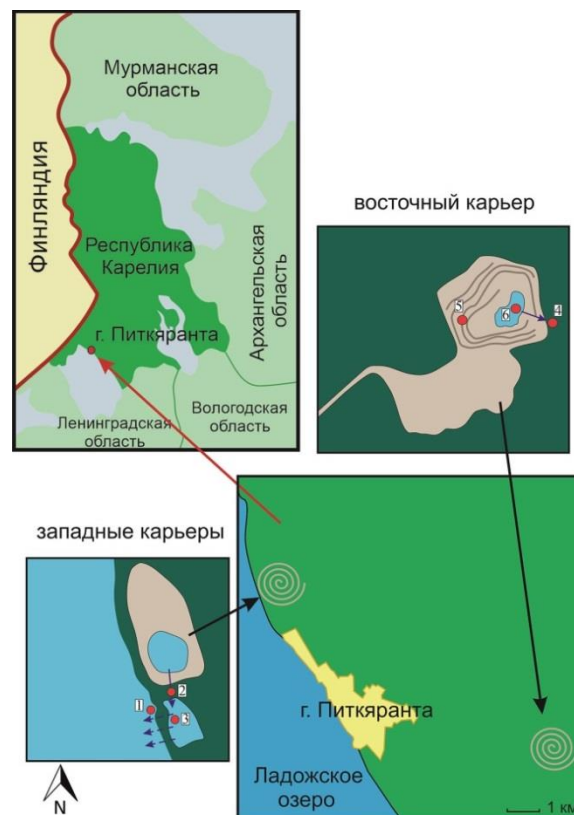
Мурманская область

Финляндия

Республика Карелия

Архангельская область

г. Питкяранта

Ленинградская область

Вологодская область

восточный карьер

5

6

4

западные карьеры

1

2

3

г. Питкяранта

Ладожское озеро

N

1 км